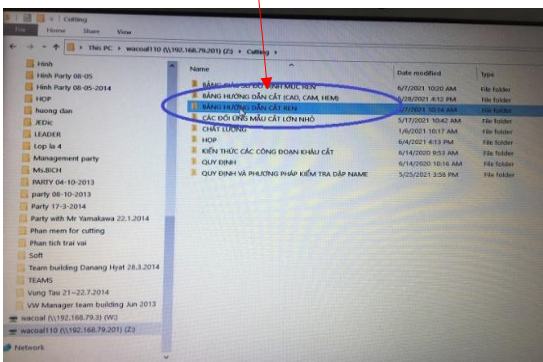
Cutting
File Home Share View
This PC > wacoal110 (\\192.168.79.201) (Z:) > Cutting >

Hinh
Hinh Party 08-05
Hinh Party 08-05-2014
HOP
Nuong dan
JEDic
LEADER
Lop la 4
Management party
Ms.BICH
PARTY 04-10-2013
party 08-10-2013
Party 17-3-2014
Party with Mr Yamakawa 22.1.2014
Phan mem for cutting
Phan tich trai vai
Soft
Team building Danang Hyat 28.3.2014
TEAMS
Vung Tau 21~22.7.2014
VW Manager team building Jun 2013
wacoal (\\192.168.79.3) (W:)
wacoal110 (\\192.168.79.201) (Z:)
Network

| Name | Date modified | Type |
|---|---|---|
| BẢNG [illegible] MỨC REN | 6/7/2021 10:20 AM | File folder |
| BẢNG HƯỚNG DẪN CẮT (CAO, CẠM, HEM) | 6/28/2021 4:12 PM | File folder |
| BẢNG HƯỚNG DẪN CẮT REN | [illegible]/2021 10:14 AM | File folder |
| CÁC ĐỐI ỨNG MẪU CẮT LỚN NHỎ | 5/17/2021 10:42 AM | File folder |
| CHẤT LƯỢNG | 1/6/2021 10:17 AM | File folder |
| HOP | 6/4/2021 4:13 PM | File folder |
| KIẾN THỨC CÁC CÔNG ĐOẠN KHÂU CẮT | 6/14/2020 9:53 AM | File folder |
| QUY ĐỊNH | 6/14/2020 10:16 AM | File folder |
| QUY ĐỊNH VÀ PHƯƠNG PHÁP KIỂM TRA DẬP NAME | 5/25/2021 3:56 PM | File folder |